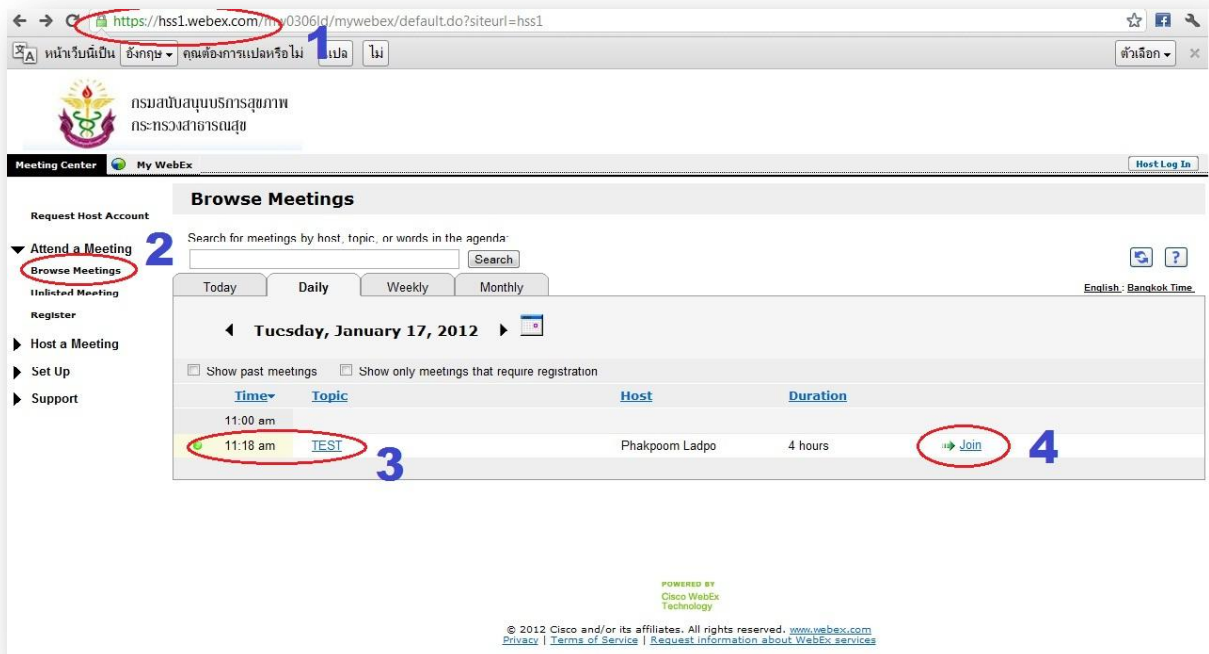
https://hss1.webex.com/mw0306ld/mywebex/default.do?siteurl=hss1

1

หน้าเว็บนี้เป็น อังกฤษ คุณต้องการแปลหรือไม่ แปล ไม่ ตัวเลือก

กรมสนับสนุนบริการสุขภาพ
กระทรวงสาธารณสุข

Meeting Center My WebEx Host Log In

Request Host Account

Attend a Meeting 2
Browse Meetings
Unlisted Meeting
Register

Host a Meeting
Set Up
Support

Browse Meetings

Search for meetings by host, topic, or words in the agenda:
Search

Today Daily Weekly Monthly

English : Bangkok Time

Tuesday, January 17, 2012

Show past meetings Show only meetings that require registration

| Time | Topic | Host | Duration | |
|---|---|---|---|---|
| 11:00 am | | | | |
| 11:18 am | TEST | Phakpoom Ladpo | 4 hours | Join |

3 4

POWERED BY
Cisco WebEx
Technology

© 2012 Cisco and/or its affiliates. All rights reserved. www.webex.com
Privacy | Terms of Service | Request information about WebEx services